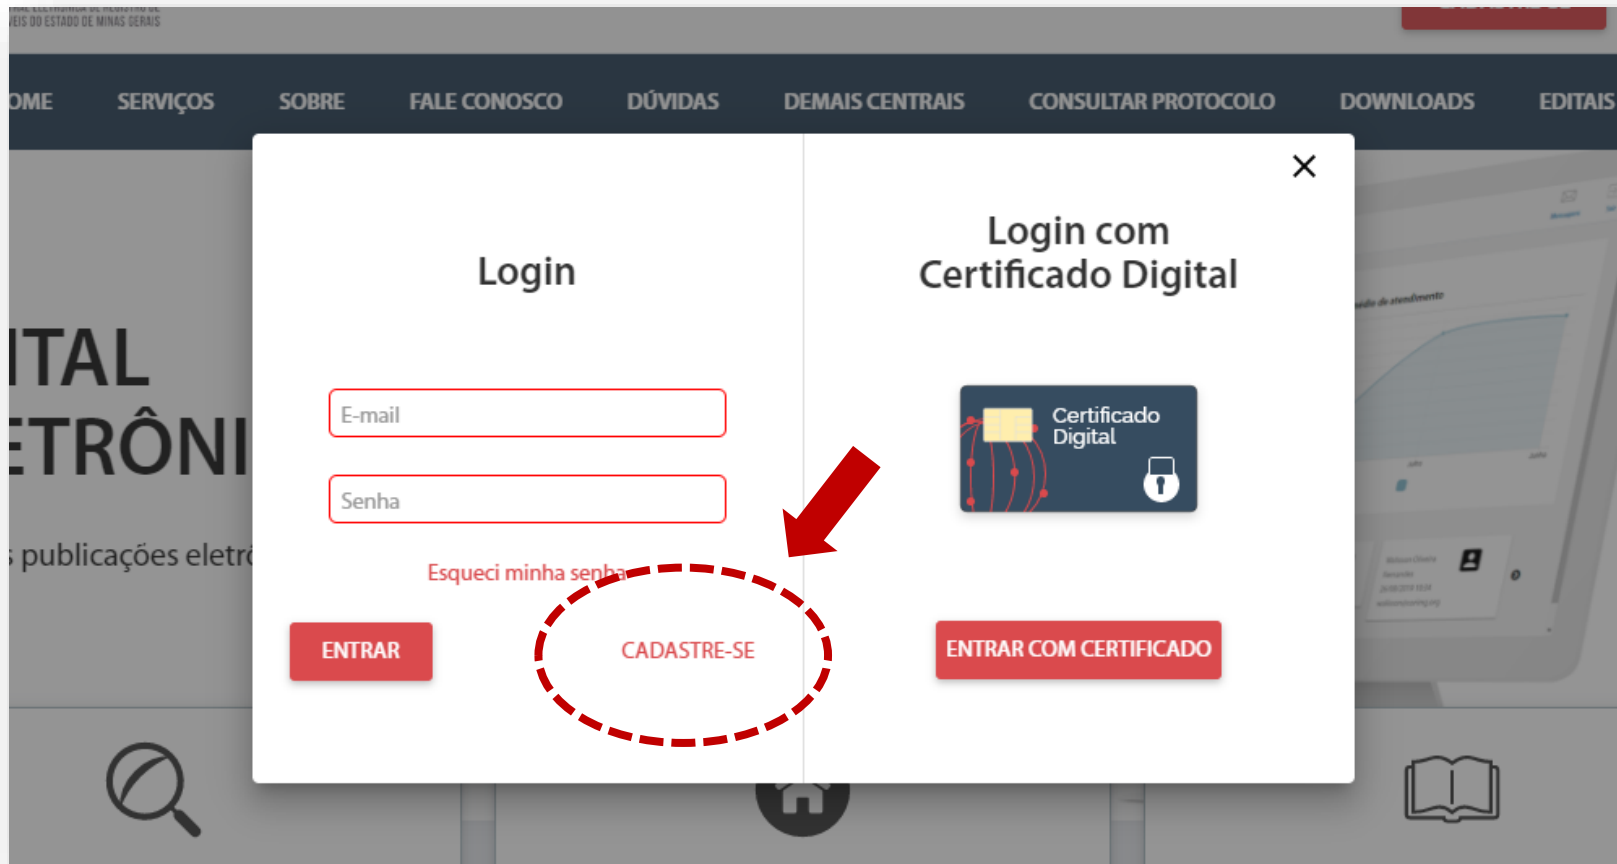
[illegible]
VEIS DO ESTADO DE MINAS GERAIS

OME SERVIÇOS SOBRE FALE CONOSCO DÚVIDAS DEMAIS CENTRAIS CONSULTAR PROTOCOLO DOWNLOADS EDITAIS

ITAL
ETRÔNI
s publicações eletr

Login

E-mail

Senha

Esqueci minha senha

ENTRAR

CADASTRE-SE

×

Login com Certificado Digital

Certificado Digital

ENTRAR COM CERTIFICADO